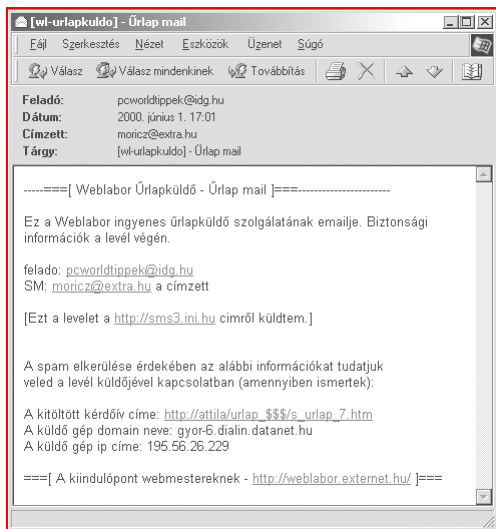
[wl-urlapkuldo] - Űrlap mail

Fájl Szerkesztés Nézet Eszközök Üzenet Súgó

Válasz Válasz mindenkinek Továbbítás

Feladó: pcworldtippek@idg.hu
Dátum: 2000. június 1. 17:01
Címzett: moricz@extra.hu
Tárgy: [wl-urlapkuldo] - Űrlap mail

-----===[ Weblabor Űrlapküldő - Űrlap mail ]===----------------------

Ez a Weblabor ingyenes űrlapküldő szolgálatának emailje. Biztonsági információk a levél végén.

felado: pcworldtippek@idg.hu
SM: moricz@extra.hu a címzett

[Ezt a levelet a http://sms3.ini.hu cimről küldtem.]

A spam elkerülése érdekében az alábbi információkat tudatjuk veled a levél küldőjével kapcsolatban (amennyiben ismertek):

A kitöltött kérdőív címe: http://attila/urlap_$$$/s_urlap_7.htm
A küldő gép domain neve: gyor-6.dialin.datanet.hu
A küldő gép ip címe: 195.56.26.229

===[ A kiindulópont webmestereknek - http://weblabor.externet.hu/ ]===